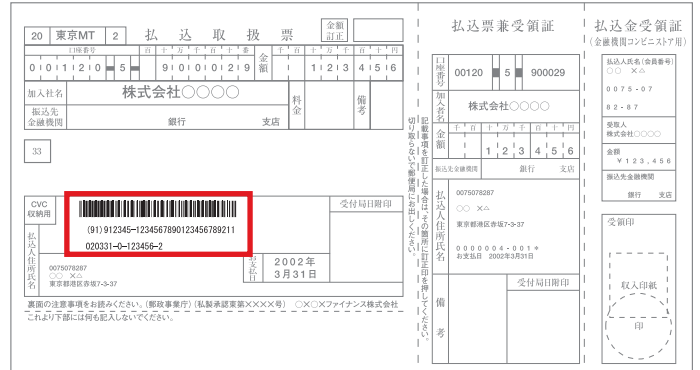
20 東京MT 2 払 込 取 扱 票 金額訂正

口座番号 百 十 万 千 百 十 番 千 百 十 万 千 百 十 円

0 0 1 1 2 0 5 9 0 0 0 2 9 金額 1 2 3 4 5 6

加入者名 株式会社○○○○ 料金 備考

振込先金融機関 銀行 支店

33

CVC収納用

(91)912345-123456789012345678921​1
020331-0-123456-2

受付局日附印

払込人住所氏名
0075078287
○○ ×△
東京都港区赤坂7-3-37

2002年 3月31日 支払日

裏面の注意事項をお読みください。(郵政事業庁)(私製承認東第××××号) ○×○Xファイナンス株式会社
これより下部には何も記入しないでください。

記載事項を訂正した場合は、その箇所に訂正印を押してください。
切り取らないでお出しください。

払込票兼受領証

口座番号 00120 5 900029

加入者名 株式会社○○○○

千 百 十 万 千 百 十 円
金額 1 2 3 4 5 6

振込先金融機関 銀行 支店

払込人住所氏名
0075078287
○○ ×△
東京都港区赤坂7-3-37

0000004-001
お支払日 2002年3月31日

受付局日附印

備考

払込金受領証
(金融機関コンビニエンス用)

払込人氏名(会員番号)
0075-07
82-87

受取人
株式会社○○○○

金額
¥123,456

振込先金融機関
銀行 支店

受領印

収入印紙

印